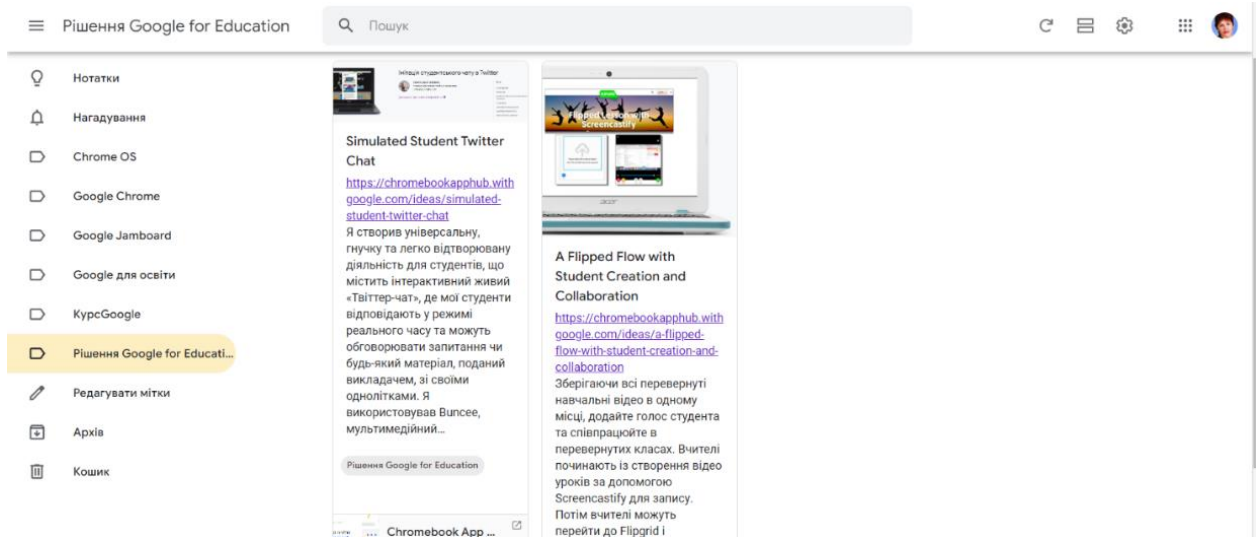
Рішення Google for Education

Пошук

Нотатки

Нагадування

Chrome OS

Google Chrome

Google Jamboard

Google для освіти

КурсGoogle

Рішення Google for Educati...

Редагувати мітки

Архів

Кошик

Імітація студентського чату в Twitter

Simulated Student Twitter Chat

https://chromebookapphub.withgoogle.com/ideas/simulated-student-twitter-chat

Я створив універсальну, гнучку та легко відтворювану діяльність для студентів, що містить інтерактивний живий «Твіттер-чат», де мої студенти відповідають у режимі реального часу та можуть обговорювати запитання чи будь-який матеріал, поданий викладачем, зі своїми однолітками. Я використовував Buncee, мультимедійний...

Рішення Google for Education

Chromebook App ...

Flipped Lessons with Screencastify

A Flipped Flow with Student Creation and Collaboration

https://chromebookapphub.withgoogle.com/ideas/a-flipped-flow-with-student-creation-and-collaboration

Зберігаючи всі перевернуті навчальні відео в одному місці, додайте голос студента та співпрацюйте в перевернутих класах. Вчителі починають із створення відео уроків за допомогою Screencastify для запису. Потім вчителі можуть перейти до Flipgrid і